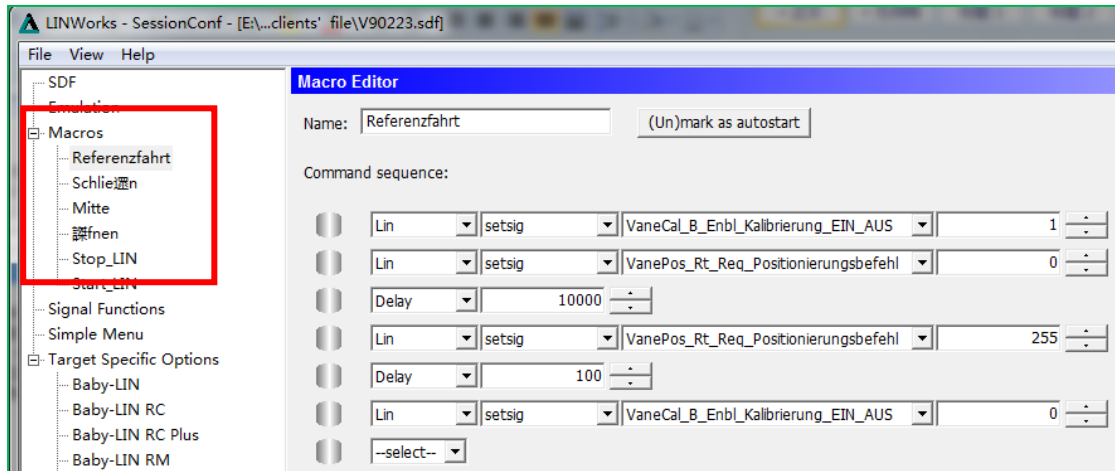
LINWorks - SessionConf - [E:\...clients' file\V90223.sdf]

File View Help

SDF
Emulation
Macros
Referenzfahrt
Schlie迸n
Mitte
譔fnen
Stop_LIN
Start_LIN
Signal Functions
Simple Menu
Target Specific Options
Baby-LIN
Baby-LIN RC
Baby-LIN RC Plus
Baby-LIN RM

Macro Editor

Name: Referenzfahrt

(Un)mark as autostart

Command sequence:

| | | | |
|---|---|---|---|
| Lin | setsig | VaneCal_B_Enbl_Kalibrierung_EIN_AUS | 1 |
| Lin | setsig | VanePos_Rt_Req_Positionierungsbefehl | 0 |
| Delay | 10000 | | |
| Lin | setsig | VanePos_Rt_Req_Positionierungsbefehl | 255 |
| Delay | 100 | | |
| Lin | setsig | VaneCal_B_Enbl_Kalibrierung_EIN_AUS | 0 |
| --select-- | | | |